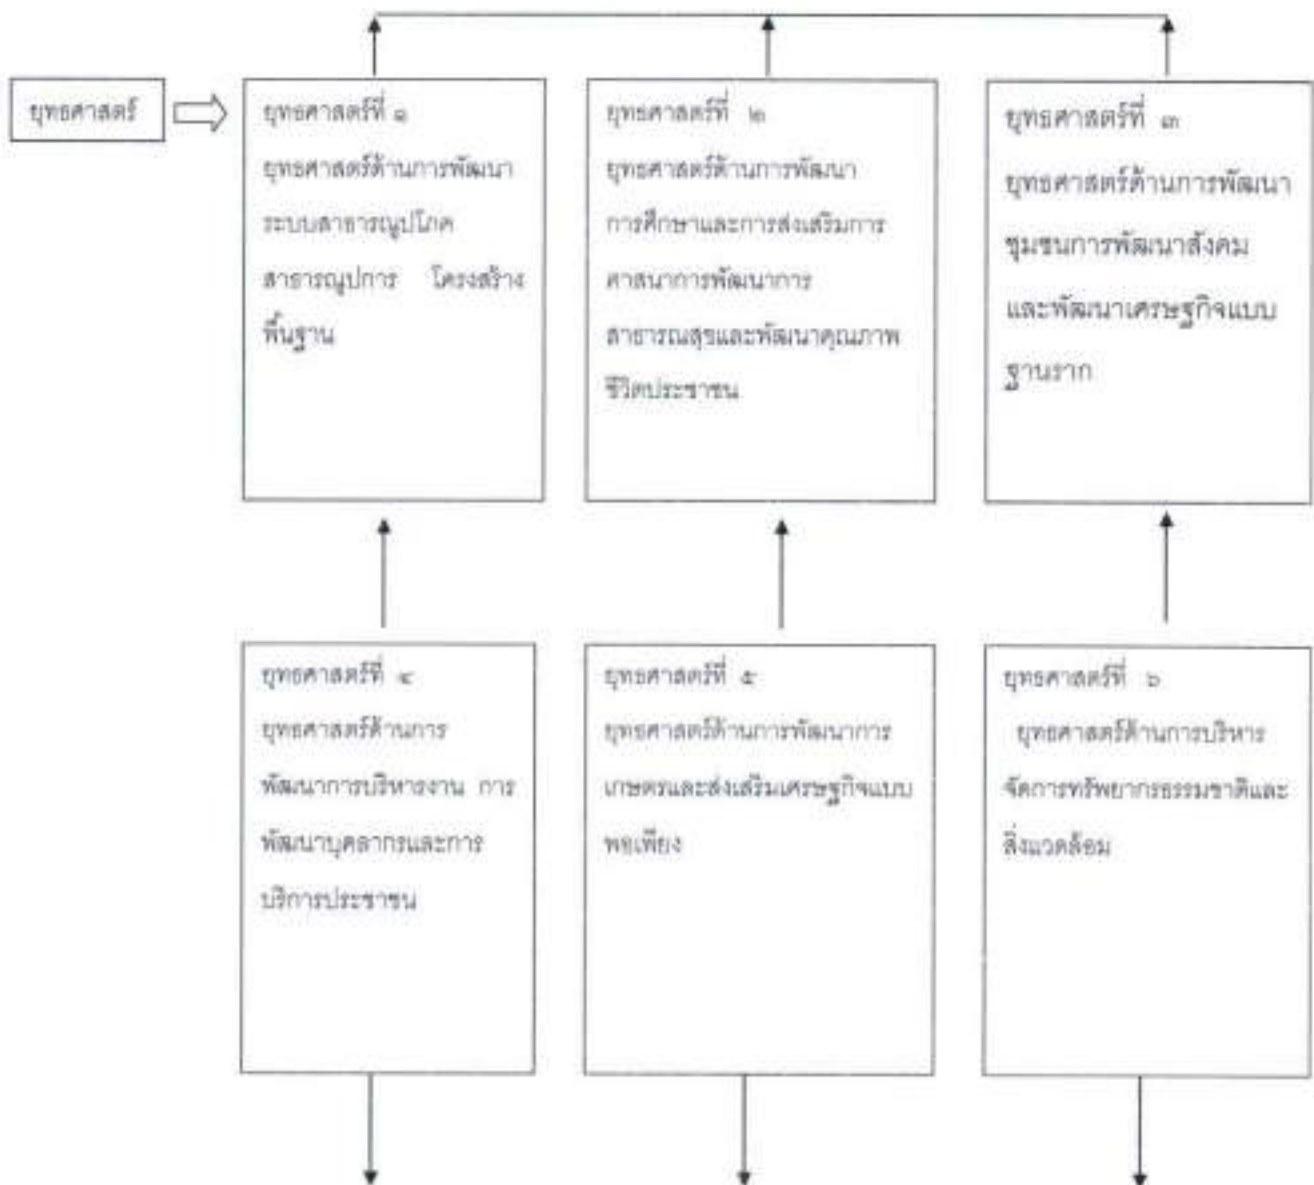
ยุทธศาสตร์

ยุทธศาสตร์ที่ ๑
ยุทธศาสตร์ด้านการพัฒนาระบบสาธารณูปโภค สาธารณูปการ โครงสร้างพื้นฐาน

ยุทธศาสตร์ที่ ๒
ยุทธศาสตร์ด้านการพัฒนาการศึกษาและการส่งเสริมการศาสนาการพัฒนาการสาธารณสุขและพัฒนาคุณภาพชีวิตประชาชน

ยุทธศาสตร์ที่ ๓
ยุทธศาสตร์ด้านการพัฒนาชุมชนการพัฒนาสังคมและพัฒนาเศรษฐกิจแบบฐานราก

ยุทธศาสตร์ที่ ๔
ยุทธศาสตร์ด้านการพัฒนาการบริหารงาน การพัฒนาบุคลากรและการบริการประชาชน

ยุทธศาสตร์ที่ ๕
ยุทธศาสตร์ด้านการพัฒนาการเกษตรและส่งเสริมเศรษฐกิจแบบพอเพียง

ยุทธศาสตร์ที่ ๖
ยุทธศาสตร์ด้านการบริหารจัดการทรัพยากรธรรมชาติและสิ่งแวดล้อม